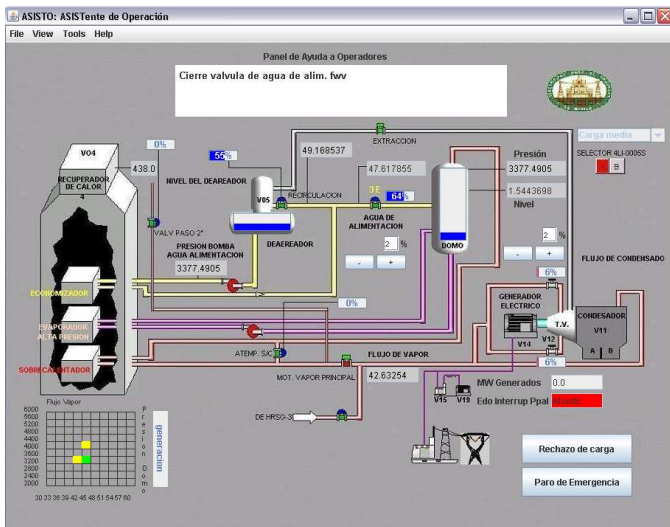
ASISTO: ASISTente de Operación
File View Tools Help

Panel de Ayuda a Operadores

Cierre valvula de agua de alim. fwv

Carga media
SELECTOR 4LI-0005S
B

V04
RECUPERADOR DE CALOR
4
0%
438.0
NIVEL DEL DEAREADOR
55%
49.168537
EXTRACCION
47.617855
RECIRCULACION
V05
DEAREADOR
VALV PASO 2*
PRESION BOMBA AGUA ALIMENTACION
3377.4905
3E
64%
AGUA DE ALIMENTACION
2 %
- +
Presión
3377.4905
1.5443698
Nivel
DOMO
2 %
- +
FLUJO DE CONDENSADO
6%
ECONOMIZADOR
EVAPORADOR ALTA PRESION
SOBRECALENTADOR
0%
GENERADOR ELECTRICO
V14
V12
T.V.
CONDENSADOR
V11
A B
6%
ATEMP. SC
FLUJO DE VAPOR
MOT. VAPOR PRINCIPAL
42.63254
MW Generados 0.0
Edo Interrup Ppal abierto
V15 V19
DE HRSG-3
Flujo Vapor
6000 5600 5200 4800 4400 4000 3600 3200 2800 2400 2000
30 33 36 39 42 45 48 51 54 57 60
Presion Domo
generacion
Rechazo de carga
Paro de Emergencia